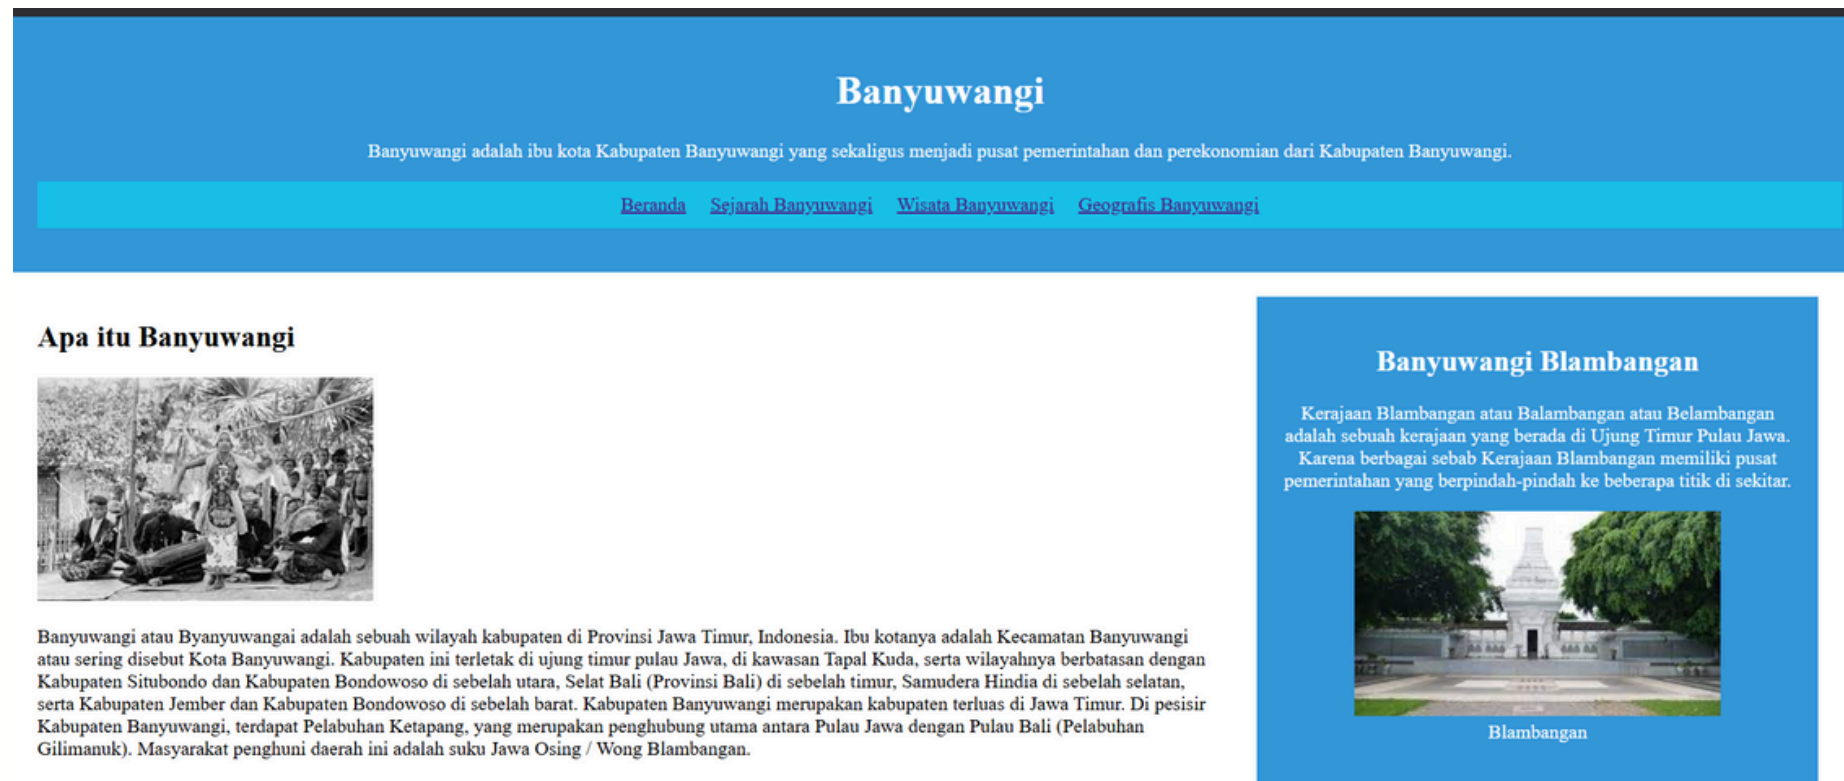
Banyuwangi

Banyuwangi adalah ibu kota Kabupaten Banyuwangi yang sekaligus menjadi pusat pemerintahan dan perekonomian dari Kabupaten Banyuwangi.

Beranda Sejarah Banyuwangi Wisata Banyuwangi Geografis Banyuwangi

Apa itu Banyuwangi

Banyuwangi atau Byanyuwangai adalah sebuah wilayah kabupaten di Provinsi Jawa Timur, Indonesia. Ibu kotanya adalah Kecamatan Banyuwangi atau sering disebut Kota Banyuwangi. Kabupaten ini terletak di ujung timur pulau Jawa, di kawasan Tapal Kuda, serta wilayahnya berbatasan dengan Kabupaten Situbondo dan Kabupaten Bondowoso di sebelah utara, Selat Bali (Provinsi Bali) di sebelah timur, Samudera Hindia di sebelah selatan, serta Kabupaten Jember dan Kabupaten Bondowoso di sebelah barat. Kabupaten Banyuwangi merupakan kabupaten terluas di Jawa Timur. Di pesisir Kabupaten Banyuwangi, terdapat Pelabuhan Ketapang, yang merupakan penghubung utama antara Pulau Jawa dengan Pulau Bali (Pelabuhan Gilimanuk). Masyarakat penghuni daerah ini adalah suku Jawa Osing / Wong Blambangan.

Banyuwangi Blambangan

Kerajaan Blambangan atau Balambangan atau Belambangan adalah sebuah kerajaan yang berada di Ujung Timur Pulau Jawa. Karena berbagai sebab Kerajaan Blambangan memiliki pusat pemerintahan yang berpindah-pindah ke beberapa titik di sekitar.

Blambangan